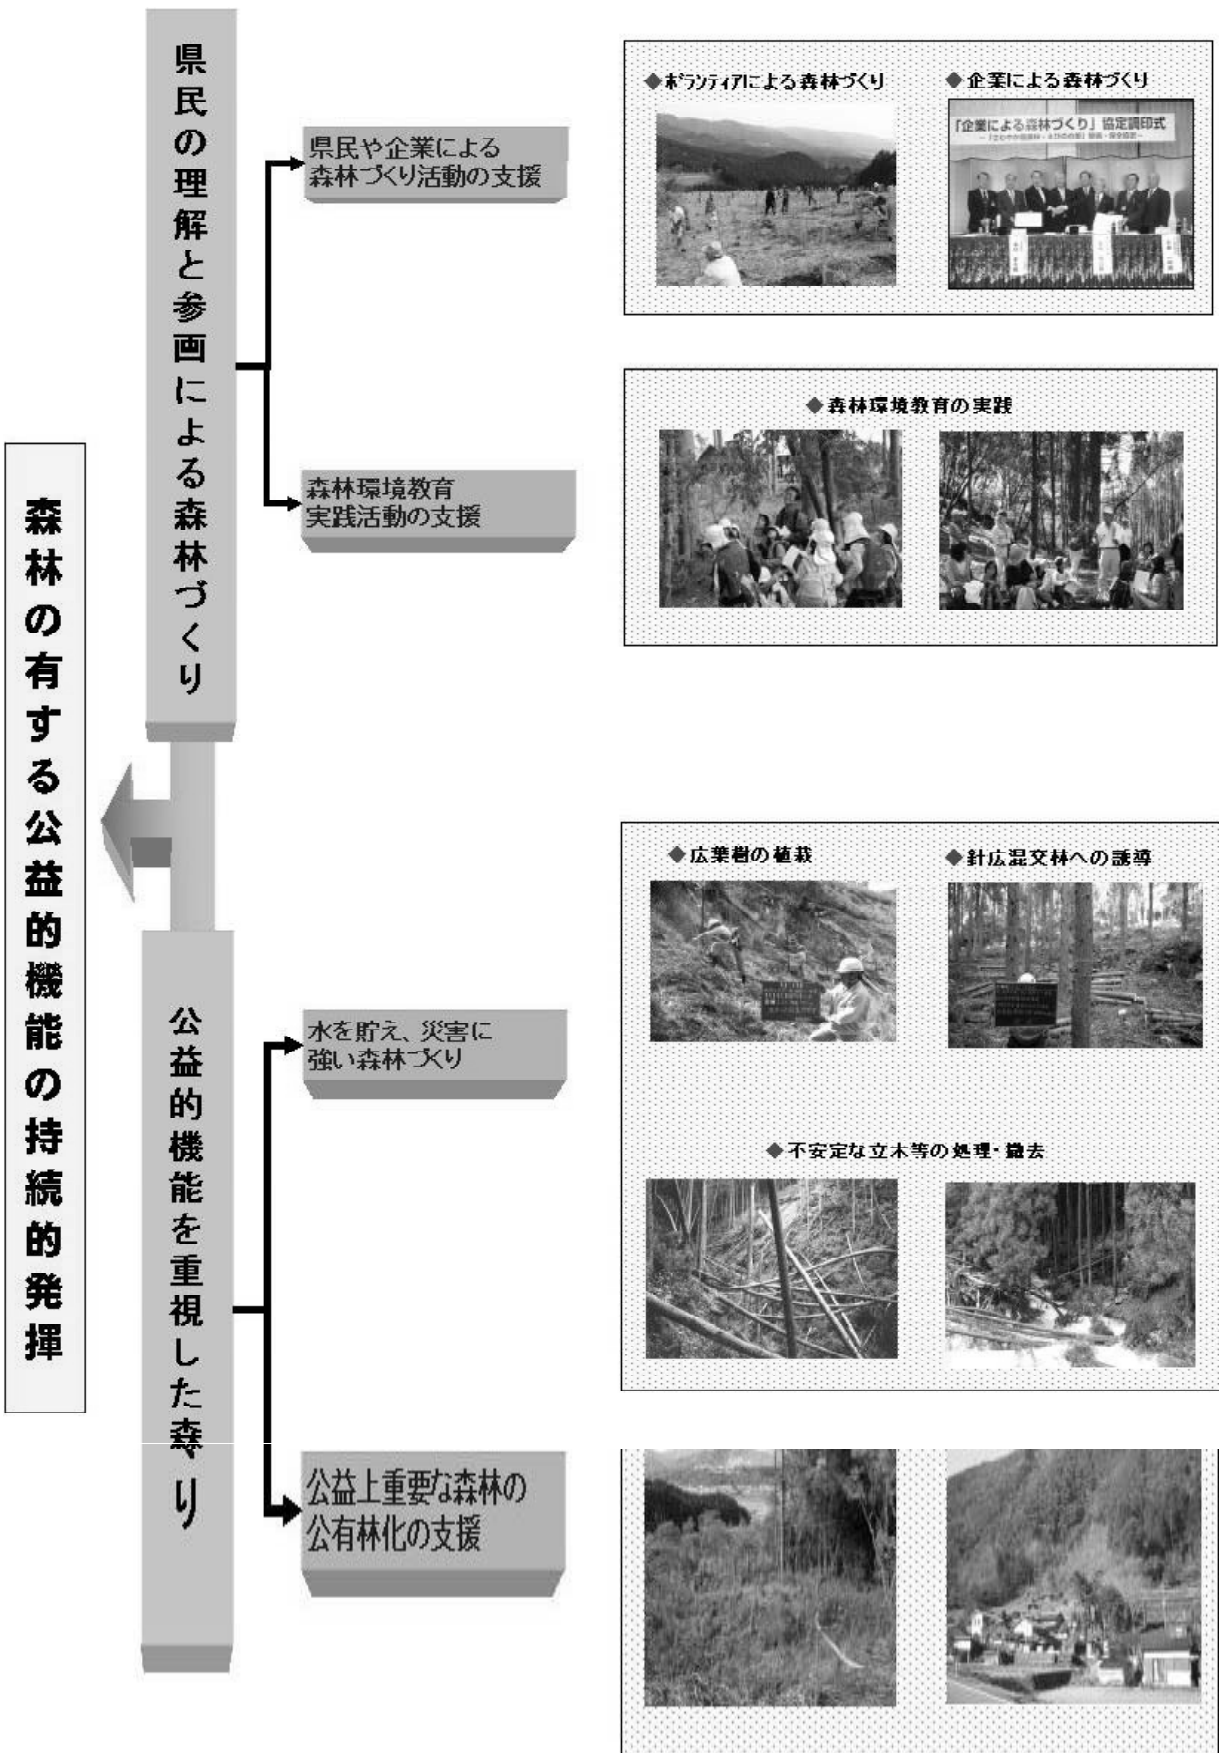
森林の有する公益的機能の持続的発揮

県民の理解と参画による森林づくり

県民や企業による森林づくり活動の支援

◆ボランティアによる森林づくり

◆企業による森林づくり

「企業による森林づくり」協定調印式

森林環境教育実践活動の支援

◆森林環境教育の実践

公益的機能を重視した森林づくり

水を貯え、災害に強い森林づくり

◆広葉樹の植栽

◆針広混交林への誘導

◆不安定な立木等の処理・撤去

公益上重要な森林の公有林化の支援